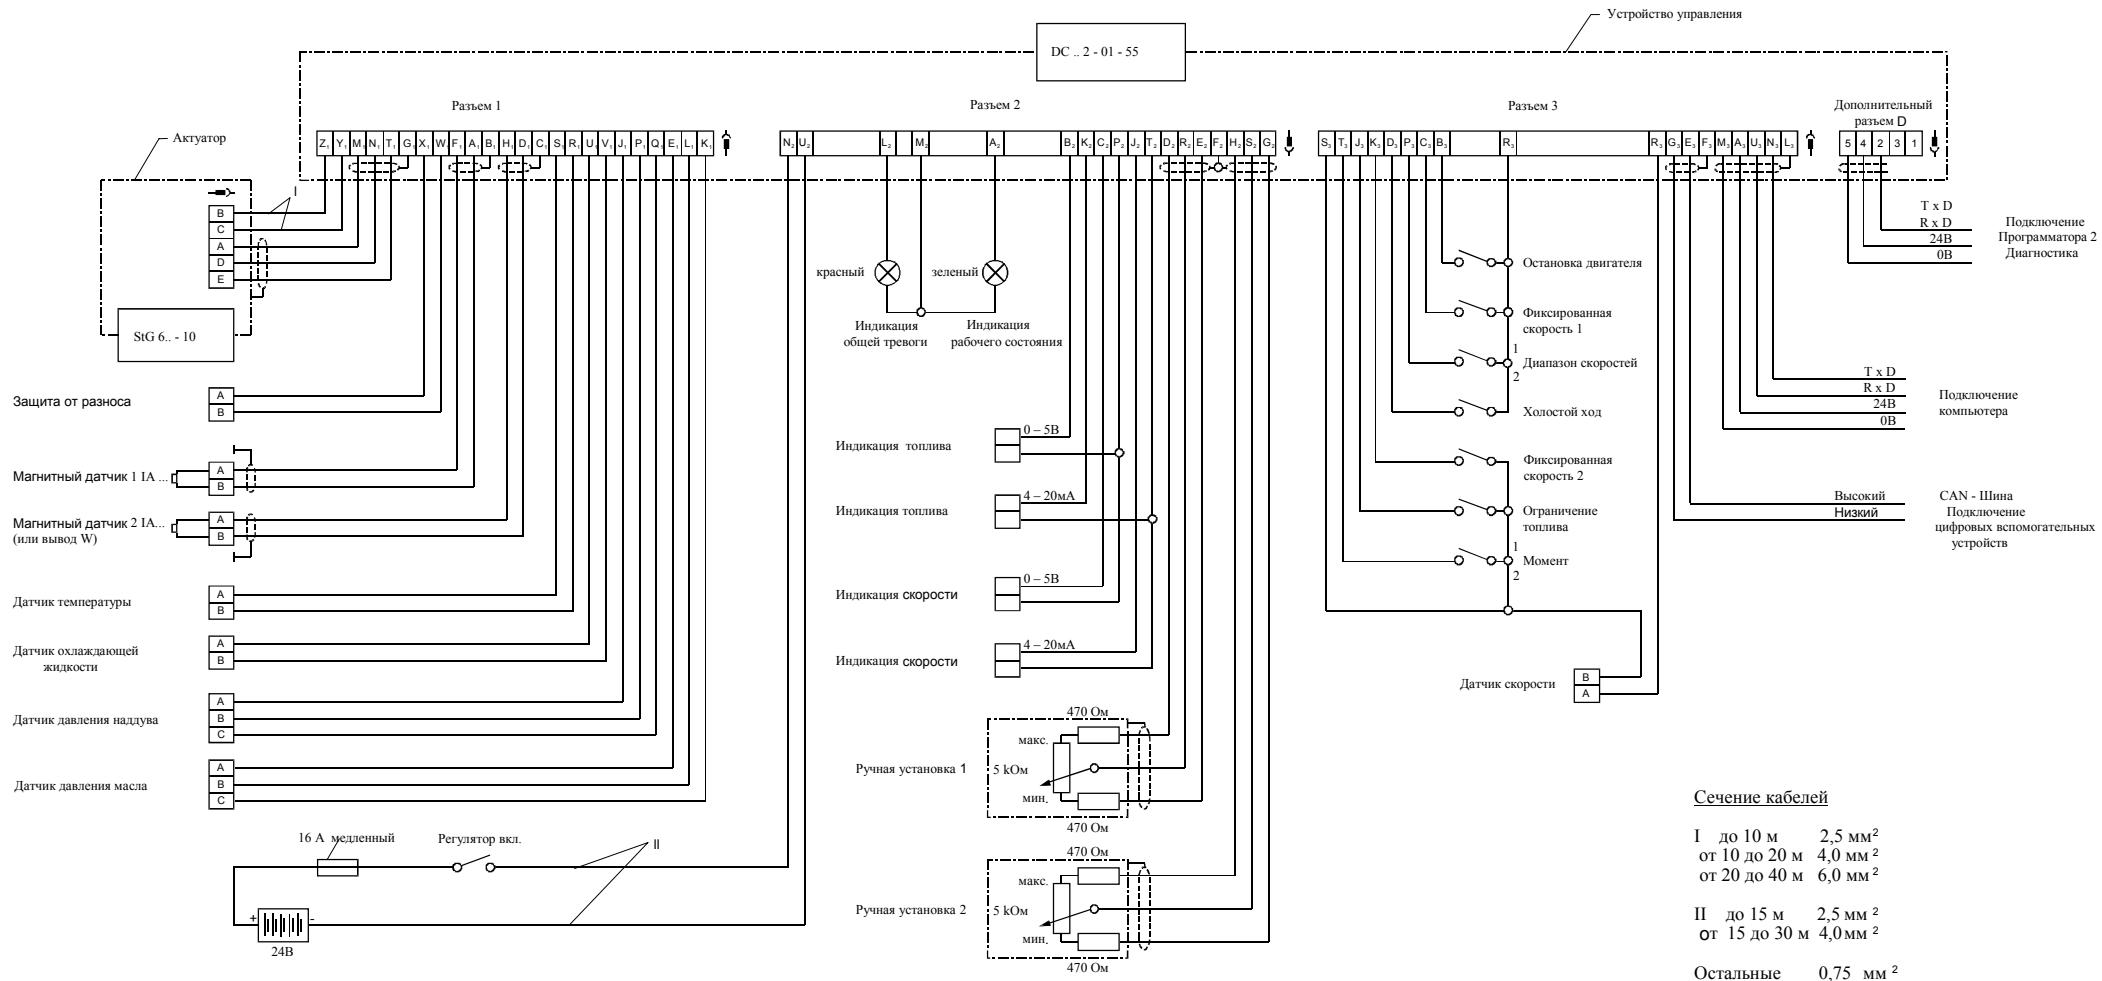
Устройство управления

DC .. 2 - 01 - 55

Разъем 1

Разъем 2

Разъем 3

Дополнительный разъем D

Актуатор

$Z_1$ $Y_1$ $M_1$ $N_1$ $T_1$ $G_1$ $X_1$ W $F_1$ $A_1$ $B_1$ $H_1$ $D_1$ $C_1$ S $R_1$ $U_1$ $V_1$ $J_1$ $P_1$ $Q_1$ $E_1$ $L_1$ $K_1$

$N_2$ $U_2$ $L_2$ $M_2$ $A_2$ $B_2$ $K_2$ $C_2$ $P_2$ $J_2$ $T_2$ $D_2$ $R_2$ $E_2$ $F_2$ $H_2$ $S_2$ $G_2$

$S_3$ $T_3$ $J_3$ $K_3$ $D_3$ $P_3$ $C_3$ $B_3$ $R_3$ $R_3$ $G_3$ $E_3$ $F_3$ $M_3$ $A_3$ $U_3$ $N_3$ $L_3$

5 4 2 3 1

I

B
C
A
D
E

StG 6.. - 10

Защита от разноса
A
B

Магнитный датчик 1 IA ...
A
B

Магнитный датчик 2 IA...
(или вывод W)
A
B

Датчик температуры
A
B

Датчик охлаждающей жидкости
A
B

Датчик давления наддува
A
B
C

Датчик давления масла
A
B
C

16 A медленный

Регулятор вкл.

II

+ -
24В

красный

зеленый

Индикация общей тревоги

Индикация рабочего состояния

Индикация топлива
0 – 5В

Индикация топлива
4 – 20мА

Индикация скорости
0 – 5В

Индикация скорости
4 – 20мА

Ручная установка 1
470 Ом
макс.
5 kОм
мин.
470 Ом

Ручная установка 2
470 Ом
макс.
5 kОм
мин.
470 Ом

Остановка двигателя

Фиксированная скорость 1

1
Диапазон скоростей
2

Холостой ход

Фиксированная скорость 2

Ограничение топлива

1
Момент
2

Датчик скорости
B
A

T x D
R x D
24В
0В
Подключение Программатора 2 Диагностика

T x D
R x D
24В
0В
Подключение компьютера

Высокий
Низкий
CAN - Шина
Подключение цифровых вспомогательных устройств

Сечение кабелей

I до 10 м 2,5 мм $^2$
от 10 до 20 м 4,0 мм $^2$
от 20 до 40 м 6,0 мм $^2$

II до 15 м 2,5 мм $^2$
от 15 до 30 м 4,0мм $^2$

Остальные 0,75 мм $^2$